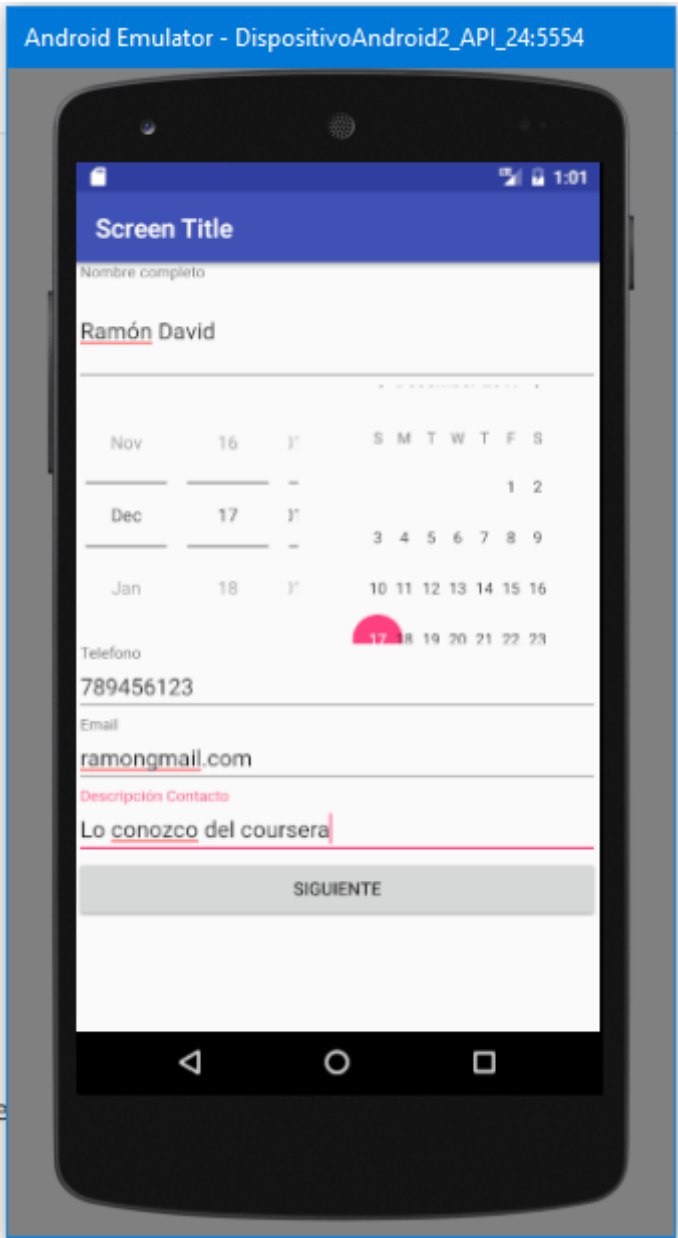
Android Emulator - DispositivoAndroid2_API_24:5554

1:01

Screen Title

Nombre completo

Ramón David

| Nov | 16 | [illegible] |
|---|---|---|
| Dec | 17 | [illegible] |
| Jan | 18 | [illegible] |

| S | M | T | W | T | F | S |
|---|---|---|---|---|---|---|
| | | | | | 1 | 2 |
| 3 | 4 | 5 | 6 | 7 | 8 | 9 |
| 10 | 11 | 12 | 13 | 14 | 15 | 16 |
| 17 | 18 | 19 | 20 | 21 | 22 | 23 |

Telefono

789456123

Email

ramongmail.com

Descripción Contacto

Lo conozco del coursera

SIGUIENTE